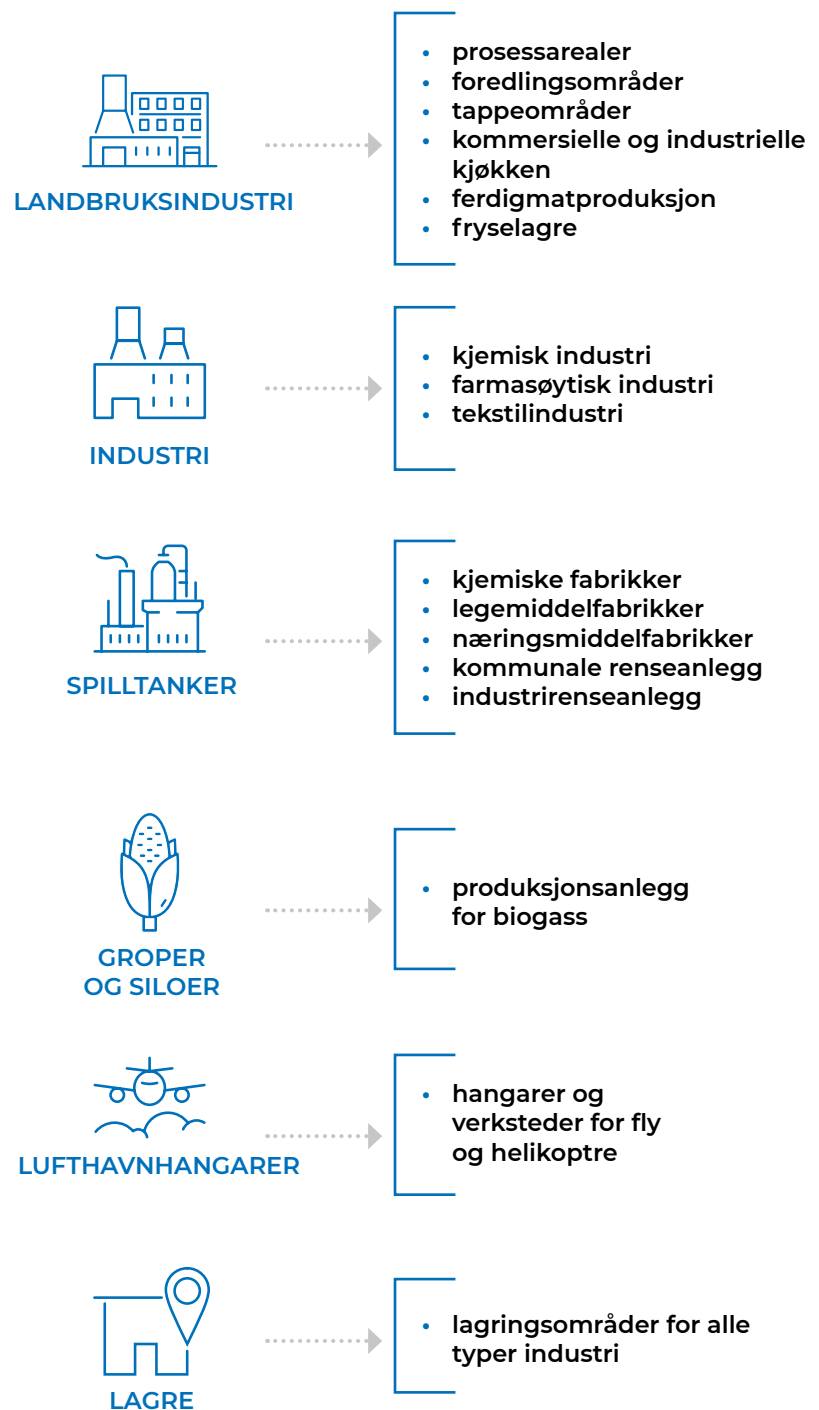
LANDBRUKSINDUSTRI

- prosessarealer
- foredlingsområder
- tappeområder
- kommersielle og industrielle kjøkken
- ferdigmatproduksjon
- fryselagre

INDUSTRI

- kjemisk industri
- farmasøytisk industri
- tekstilindustri

SPILLTANKER

- kjemiske fabrikker
- legemiddelfabrikker
- næringsmiddelfabrikker
- kommunale renseanlegg
- industrirenseanlegg

GROPER OG SILOER

- produksjonsanlegg for biogass

LUFTHAVNHANGARER

- hangarer og verksteder for fly og helikoptre

LAGRE

- lagringsområder for alle typer industri